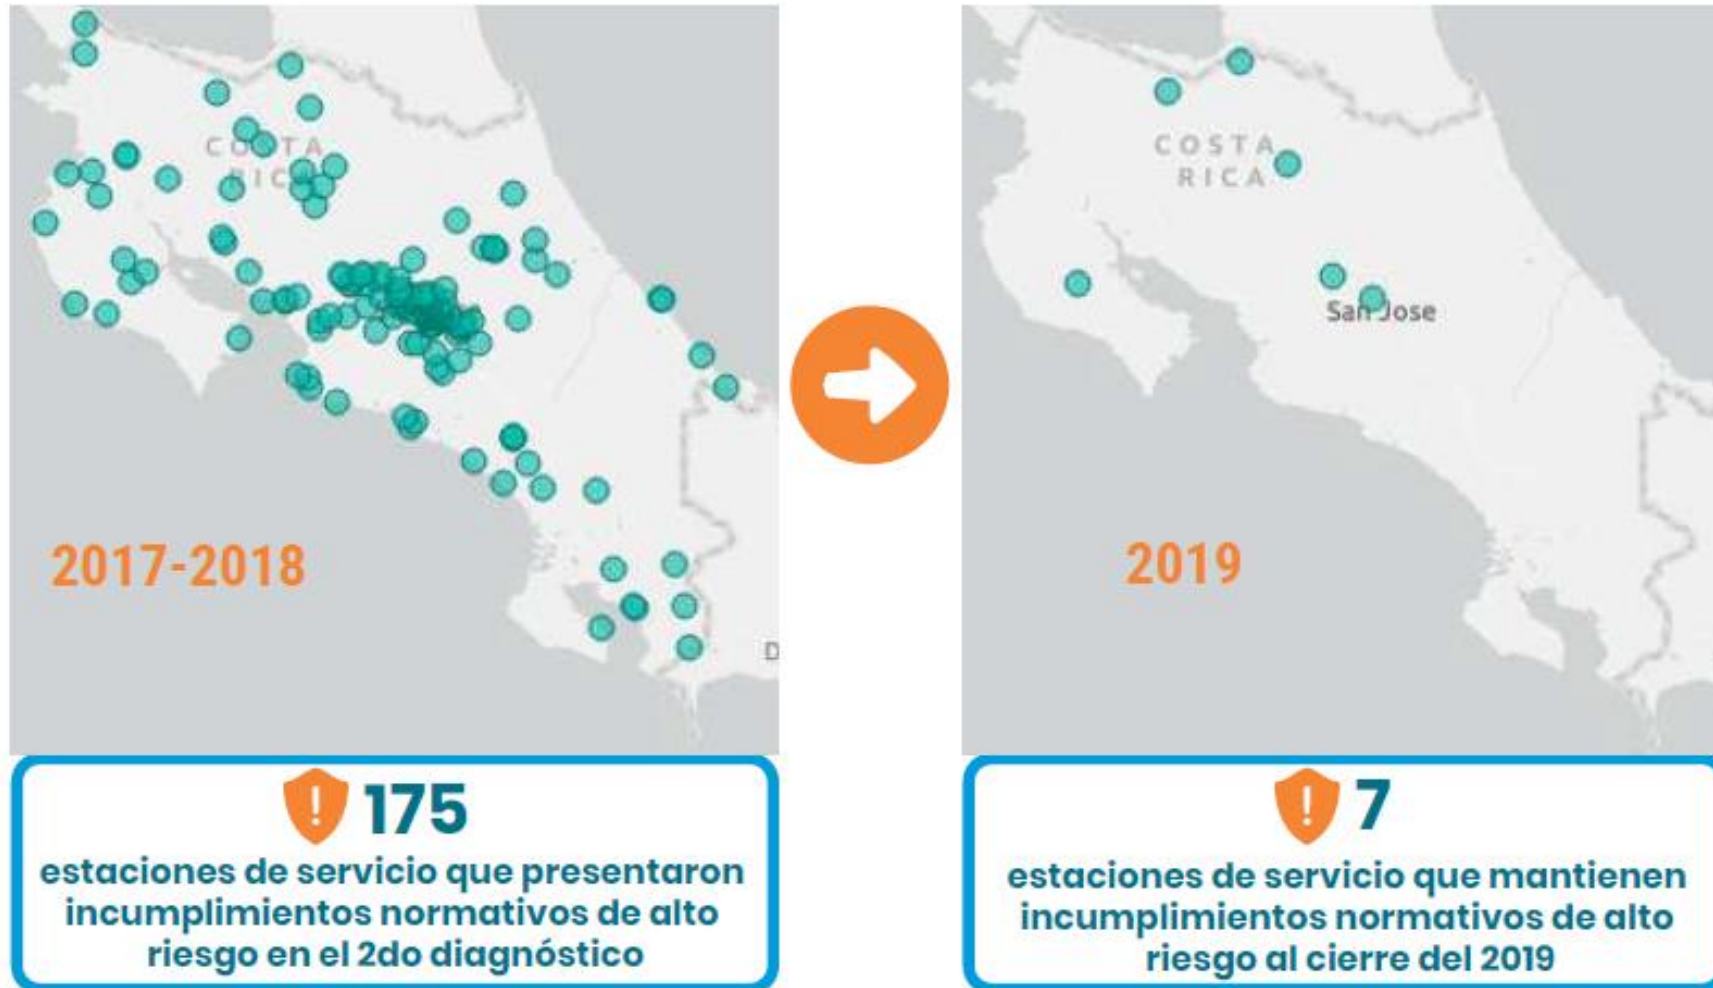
COSTA RICA

2017-2018

D

175
estaciones de servicio que presentaron incumplimientos normativos de alto riesgo en el 2do diagnóstico

COSTA RICA

San Jose

2019

7
estaciones de servicio que mantienen incumplimientos normativos de alto riesgo al cierre del 2019